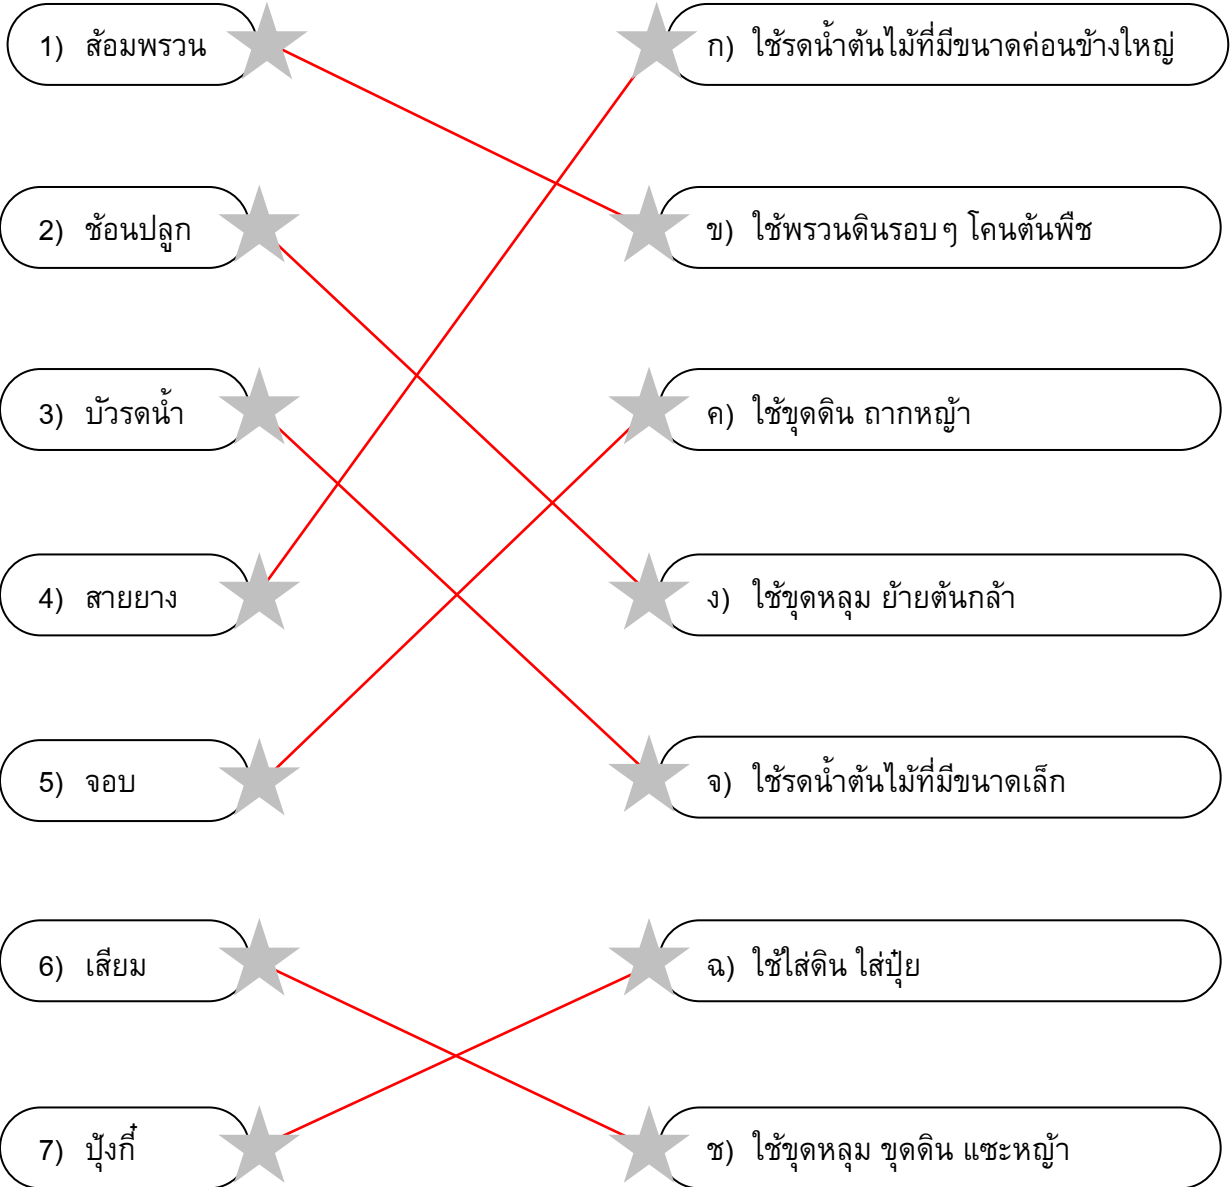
1) ส้อมพรวน

2) ช้อนปลูก

3) บัวรดน้ำ

4) สายยาง

5) จอบ

6) เสียม

7) บุ้งกี๋

ก) ใช้รดน้ำต้นไม้ที่มีขนาดค่อนข้างใหญ่

ข) ใช้พรวนดินรอบ ๆ โคนต้นพืช

ค) ใช้ขุดดิน ถากหญ้า

ง) ใช้ขุดหลุม ย้ายต้นกล้า

จ) ใช้รดน้ำต้นไม้ที่มีขนาดเล็ก

ฉ) ใช้ใส่ดิน ใส่ปุ๋ย

ช) ใช้ขุดหลุม ขุดดิน แซะหญ้า